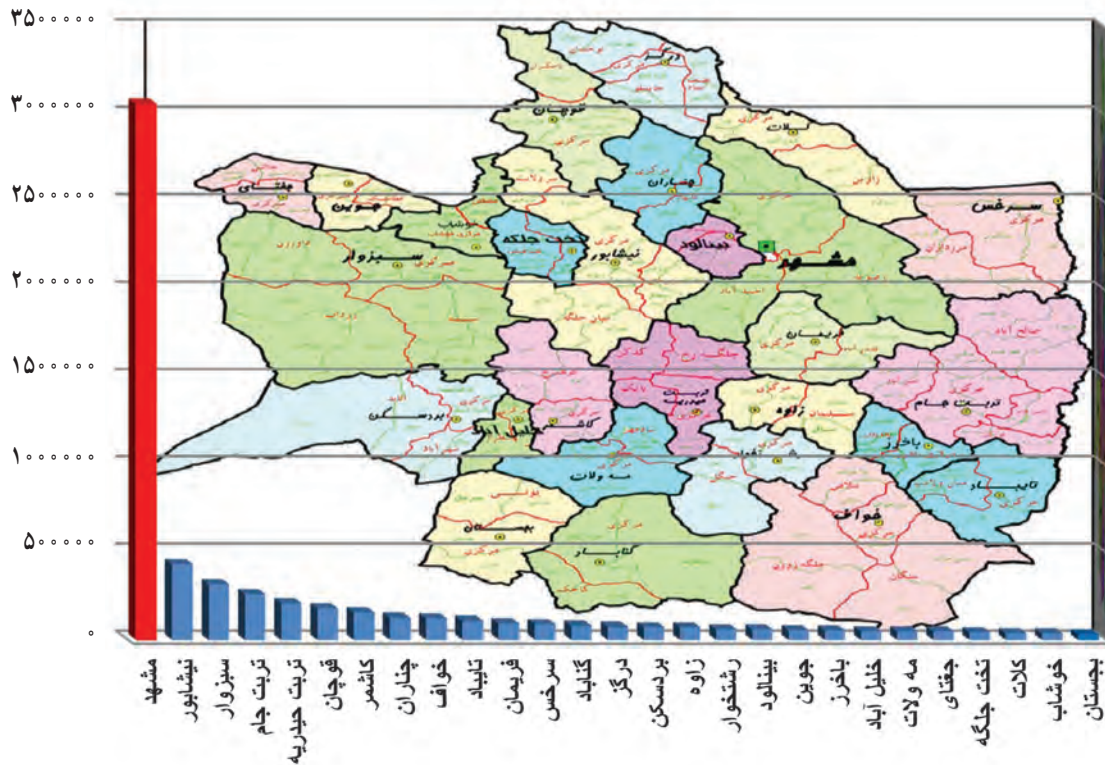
۳۵۰۰۰۰۰
۳۰۰۰۰۰۰
۲۵۰۰۰۰۰
۲۰۰۰۰۰۰
۱۵۰۰۰۰۰
۱۰۰۰۰۰۰
۵۰۰۰۰۰
۰

سرخس
قوچان
کلات
درگز
چناران
جغتای
جوین
سبزوار
تخت جلگه
نیشابور
بینالود
مشهد
فریمان
تربت جام
زاوه
تربت حیدریه
باخرز
تایباد
خواف
بردسکن
خلیل آباد
کاشمر
مه ولات
بجستان
گناباد

مشهد
نیشابور
سبزوار
تربت جام
تربت حیدریه
قوچان
کاشمر
چناران
خواف
تایباد
فریمان
سرخس
گناباد
درگز
بردسکن
زاوه
رشتخوار
بینالود
جوین
باخرز
خلیل آباد
مه ولات
جغتای
تخت جلگه
کلات
خوشاب
بجستان